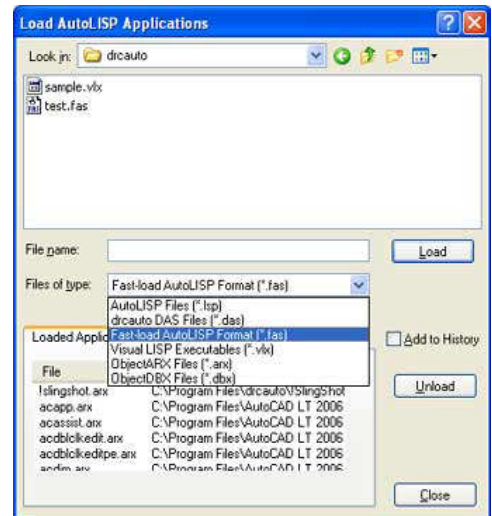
Load AutoLISP Applications

Look in: drcauto

sample.vlx
test.fas

File name:
Load

Files of type: Fast-load AutoLISP Format (*.fas)

AutoLISP Files (*.lsp)
drcauto DAS Files (*.das)
Fast-load AutoLISP Format (*.fas)
Visual LISP Executables (*.vlx)
ObjectARX Files (*.arx)
ObjectDBX Files (*.dbx)

Loaded Appli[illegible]
Add to History

| File | |
|---|---|
| !slingshot.arx | C:\Program Files\drcauto\!SlingShot |
| acapp.arx | C:\Program Files\AutoCAD LT 2006 |
| acassist.arx | C:\Program Files\AutoCAD LT 2006 |
| acdblclkedit.arx | C:\Program Files\AutoCAD LT 2006 |
| acdblclkeditpe.arx | C:\Program Files\AutoCAD LT 2006 |
| acdim.arx | C:\Program Files\AutoCAD LT 2006 |

Unload

Close